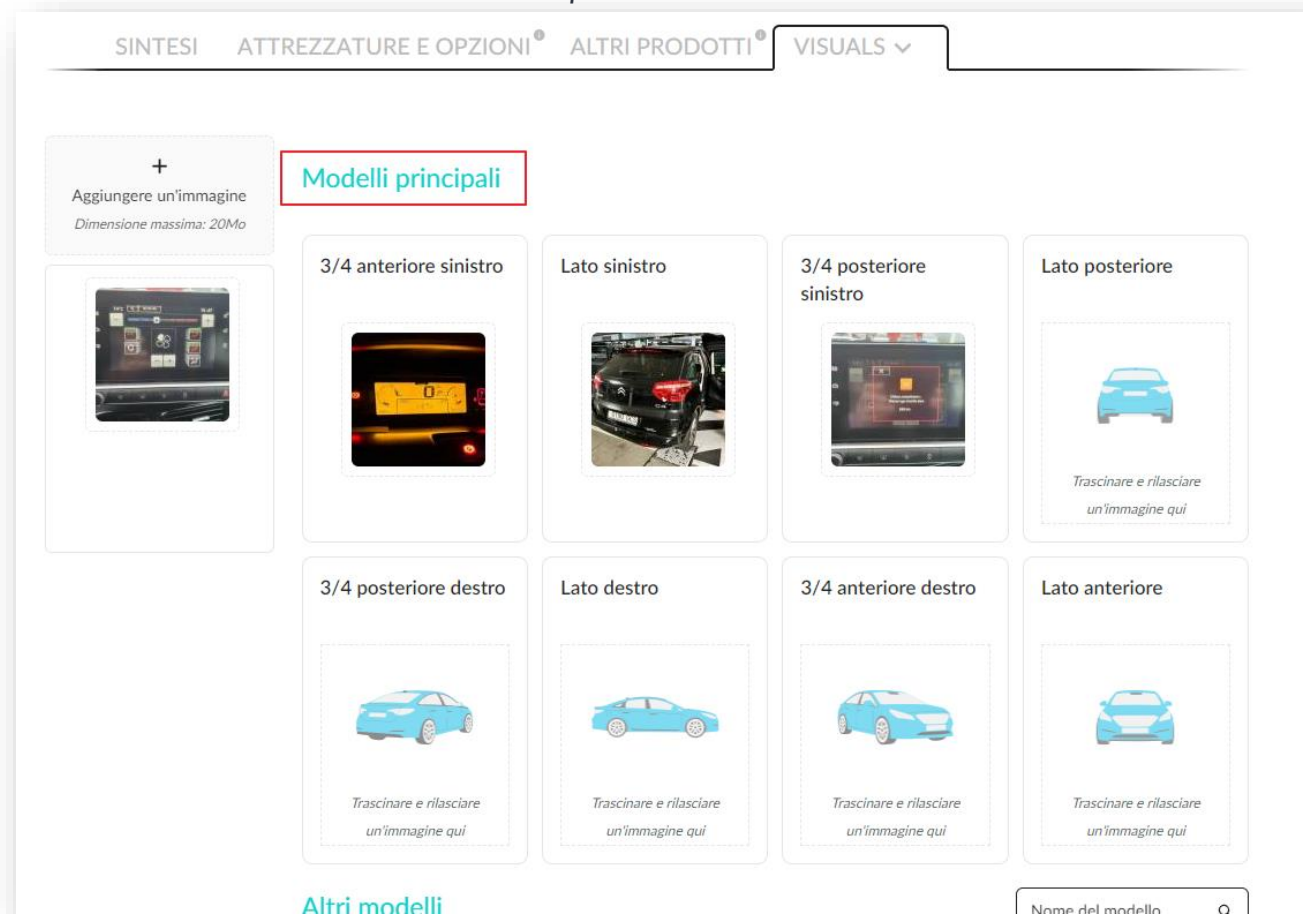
SINTESI ATTREZZATURE E OPZIONI ALTRI PRODOTTI VISUALS

+
Aggiungere un'immagine
Dimensione massima: 20Mo

Modelli principali

3/4 anteriore sinistro

Lato sinistro

3/4 posteriore sinistro

Lato posteriore

Trascinare e rilasciare un'immagine qui

3/4 posteriore destro

Trascinare e rilasciare un'immagine qui

Lato destro

Trascinare e rilasciare un'immagine qui

3/4 anteriore destro

Trascinare e rilasciare un'immagine qui

Lato anteriore

Trascinare e rilasciare un'immagine qui

Altri modelli

Nome del modello